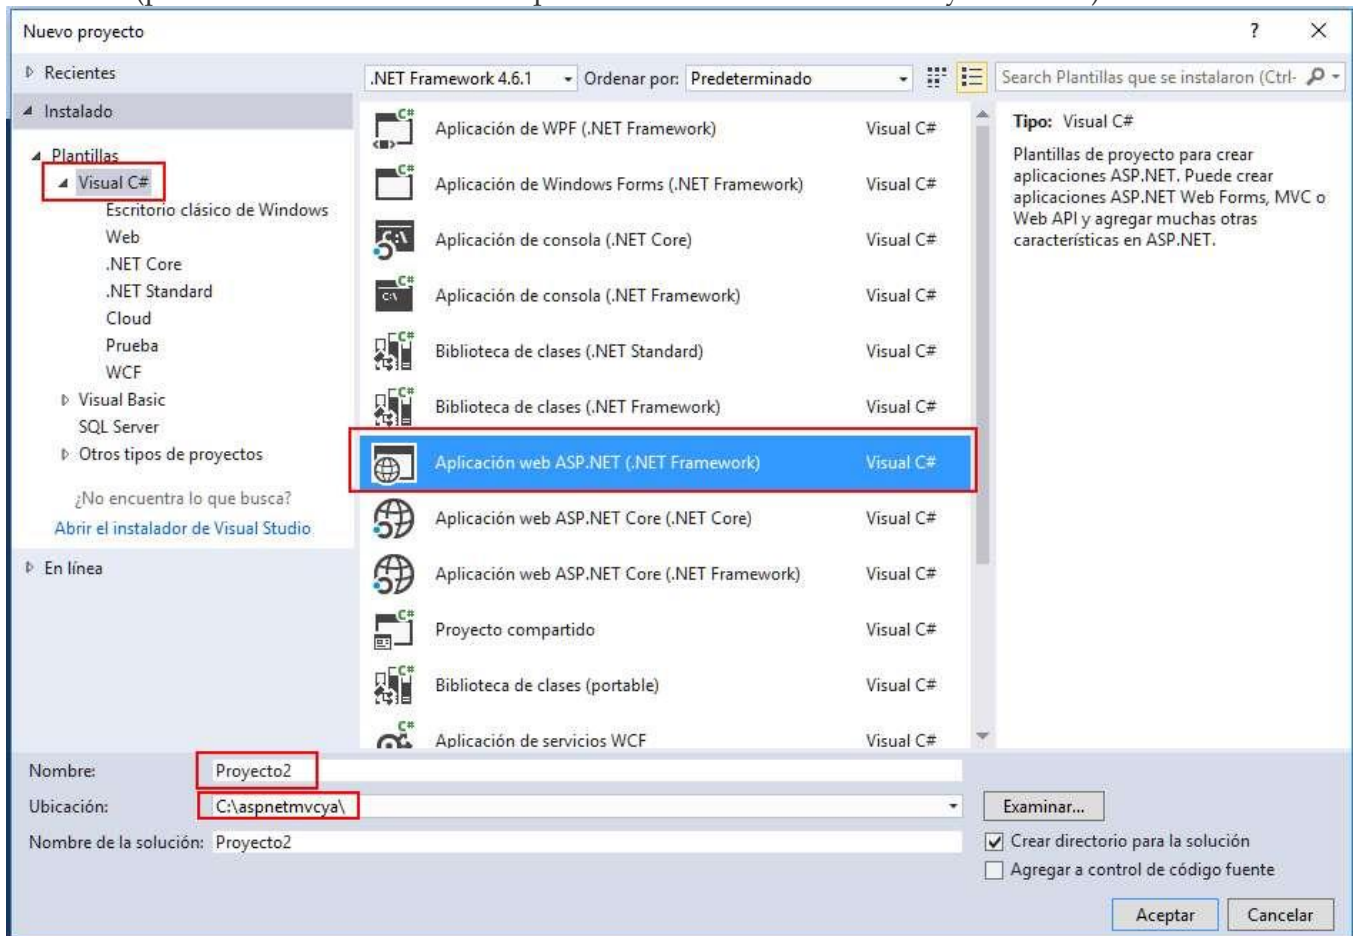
Nuevo proyecto

? ×

Recientes

Instalado

Plantillas

Visual C#

Escritorio clásico de Windows

Web

.NET Core

.NET Standard

Cloud

Prueba

WCF

Visual Basic

SQL Server

Otros tipos de proyectos

¿No encuentra lo que busca?

Abrir el instalador de Visual Studio

En línea

.NET Framework 4.6.1 Ordenar por: Predeterminado

Search Plantillas que se instalaron (Ctrl-

| | |
|---|---|
| Aplicación de WPF (.NET Framework) | Visual C# |
| Aplicación de Windows Forms (.NET Framework) | Visual C# |
| Aplicación de consola (.NET Core) | Visual C# |
| Aplicación de consola (.NET Framework) | Visual C# |
| Biblioteca de clases (.NET Standard) | Visual C# |
| Biblioteca de clases (.NET Framework) | Visual C# |
| Aplicación web ASP.NET (.NET Framework) | Visual C# |
| Aplicación web ASP.NET Core (.NET Core) | Visual C# |
| Aplicación web ASP.NET Core (.NET Framework) | Visual C# |
| Proyecto compartido | Visual C# |
| Biblioteca de clases (portable) | Visual C# |
| Aplicación de servicios WCF | Visual C# |

Tipo: Visual C#

Plantillas de proyecto para crear aplicaciones ASP.NET. Puede crear aplicaciones ASP.NET Web Forms, MVC o Web API y agregar muchas otras características en ASP.NET.

Nombre: Proyecto2

Ubicación: C:\aspnetmvcya\

Examinar...

Nombre de la solución: Proyecto2

Crear directorio para la solución

Agregar a control de código fuente

Aceptar

Cancelar